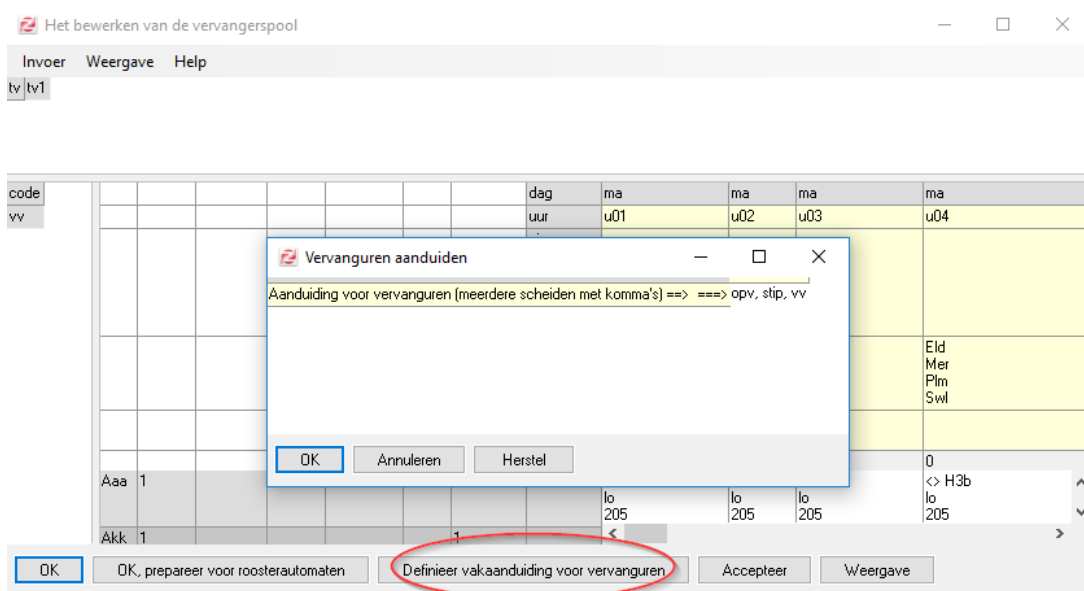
Het bewerken van de vervangerspool

Invoer Weergave Help

tv tv1

code
vv

dag | ma | ma | ma | ma
uur | u01 | u02 | u03 | u04

Vervanguren aanduiden

Aanduiding voor vervanguren (meerdere scheiden met komma's) ==> ===> opv, stip, vv

OK Annuleren Herstel

Eld
Mer
Plm
Swl

0

Aaa 1

lo
205

lo
205

lo
205

<> H3b
lo
205

Akk 1

1

OK OK, prepareer voor roosterautomaten Definieer vakaanduiding voor vervanguren Accepteer Weergave